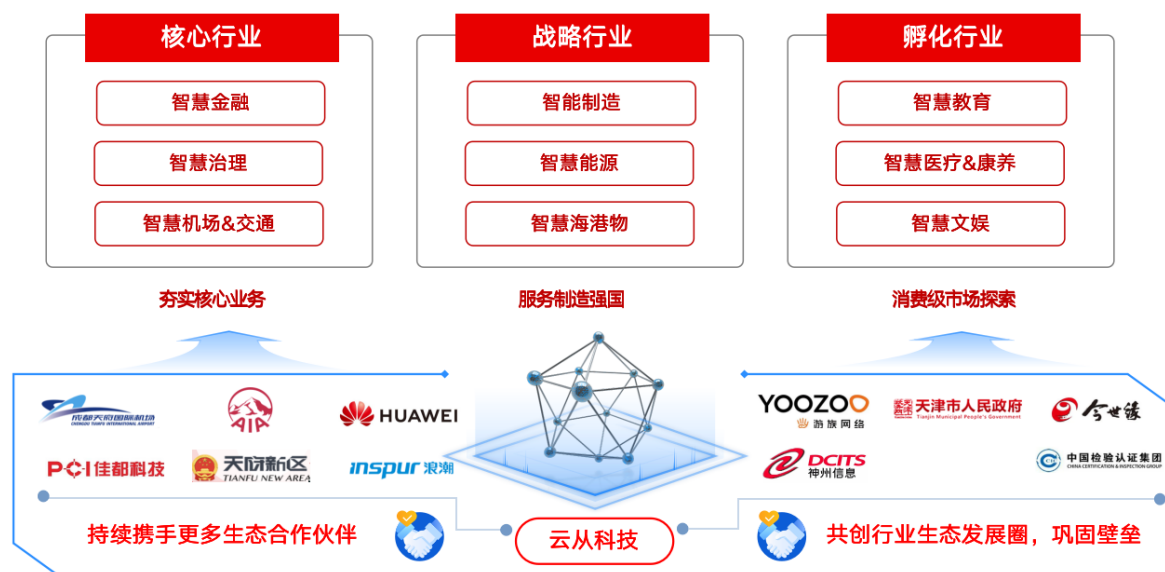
核心行业

智慧金融

智慧治理

智慧机场&交通

战略行业

智能制造

智慧能源

智慧海港物

孵化行业

智慧教育

智慧医疗&康养

智慧文娱

夯实核心业务

服务制造强国

消费级市场探索

成都天府国际机场
CHENGDU TIANFU INTERNATIONAL AIRPORT

AIA

HUAWEI

PCI 佳都科技

天府新区
TIANFU NEW AREA

inspur 浪潮

YOOZOO
游族网络

天津市人民政府
Tianjin Municipal People's Government

今世缘

DCITS
神州信息

中国检验认证集团
CHINA CERTIFICATION & INSPECTION GROUP

持续携手更多生态合作伙伴

云从科技

共创行业生态发展圈，巩固壁垒